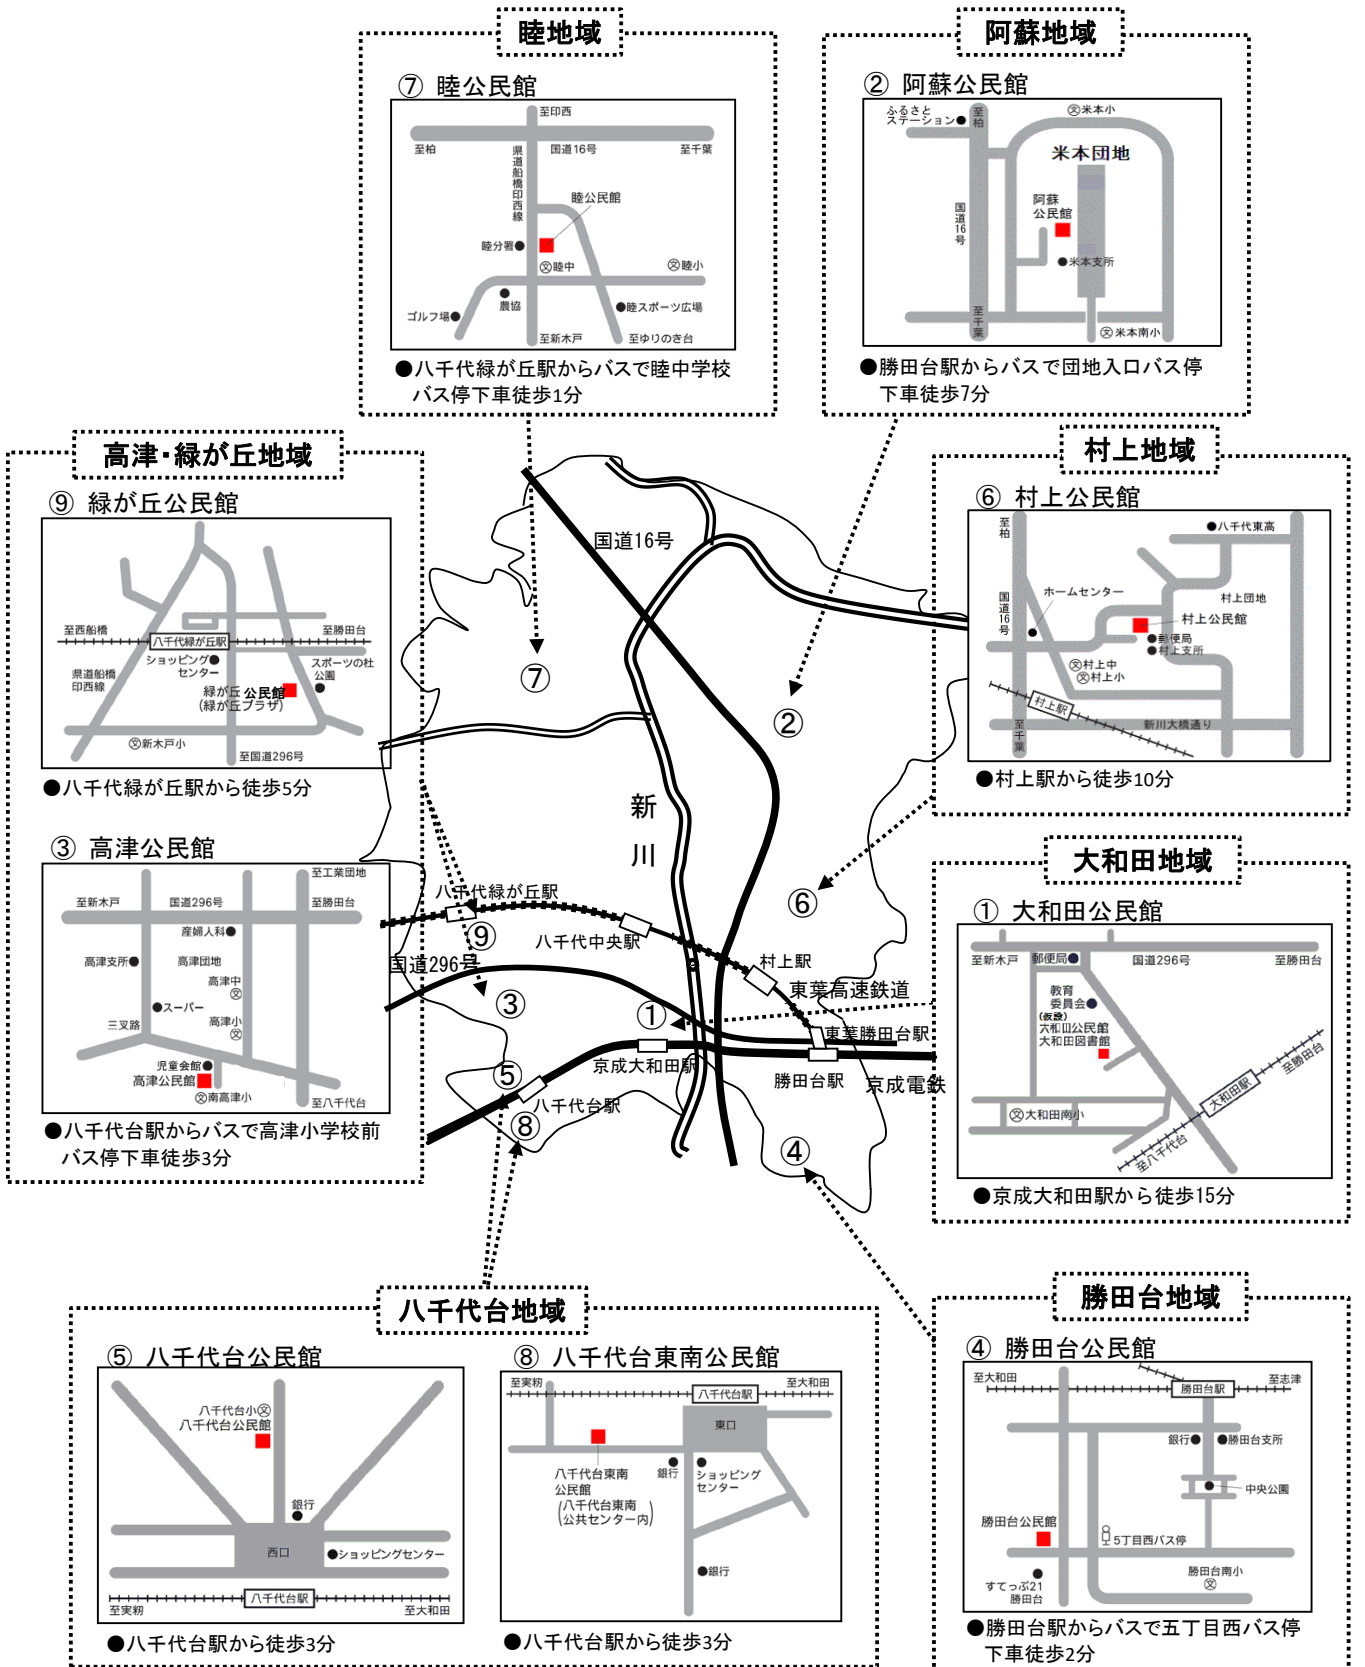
睦地域

⑦ 睦公民館

至印西
至柏
国道16号
至千葉
県道船橋印西線
睦公民館
睦分署
睦中
睦小
農協
睦スポーツ広場
ゴルフ場
至新木戸
至ゆりのき台

●八千代緑が丘駅からバスで睦中学校バス停下車徒歩1分

阿蘇地域

② 阿蘇公民館

ふるさとステーション
至柏
米本小
米本団地
国道16号
阿蘇公民館
米本支所
至千葉
米本南小

●勝田台駅からバスで団地入口バス停下車徒歩7分

高津・緑が丘地域

⑨ 緑が丘公民館

至西船橋
八千代緑が丘駅
至勝田台
ショッピングセンター
スポーツの杜公園
県道船橋印西線
緑が丘公民館（緑が丘プラザ）
新木戸小
至国道296号

●八千代緑が丘駅から徒歩5分

③ 高津公民館

至工業団地
至新木戸
国道296号
至勝田台
産婦人科
高津支所
高津団地
高津中
スーパー
三叉路
高津小
児童会館
高津公民館
南高津小
至八千代台

●八千代台駅からバスで高津小学校前バス停下車徒歩3分

村上地域

⑥ 村上公民館

至柏
八千代東高
国道16号
ホームセンター
村上団地
村上公民館
郵便局
村上支所
村上中
村上小
村上駅
新川大橋通り
至千葉

●村上駅から徒歩10分

国道16号
⑦
②
新川
⑥
八千代緑が丘駅
⑨
八千代中央駅
村上駅
国道296号
東葉高速鉄道
③
①
東葉勝田台駅
⑤
京成大和田駅
勝田台駅
京成電鉄
八千代台駅
⑧
④

大和田地域

① 大和田公民館

至新木戸
郵便局
国道296号
至勝田台
教育委員会
（仮設）
大和田公民館
大和田図書館
大和田駅
至勝田台
大和田南小
至八千代台

●京成大和田駅から徒歩15分

八千代台地域

⑤ 八千代台公民館

八千代台小
八千代台公民館
銀行
西口
ショッピングセンター
八千代台駅
至実籾
至大和田

●八千代台駅から徒歩3分

⑧ 八千代台東南公民館

至実籾
八千代台駅
至大和田
東口
八千代台東南公民館（八千代台東南公共センター内）
銀行
ショッピングセンター
銀行

●八千代台駅から徒歩3分

勝田台地域

④ 勝田台公民館

至大和田
勝田台駅
至志津
銀行
勝田台支所
中央公園
勝田台公民館
5丁目西バス停
勝田台南小
すてっぷ21勝田台

●勝田台駅からバスで五丁目西バス停下車徒歩2分